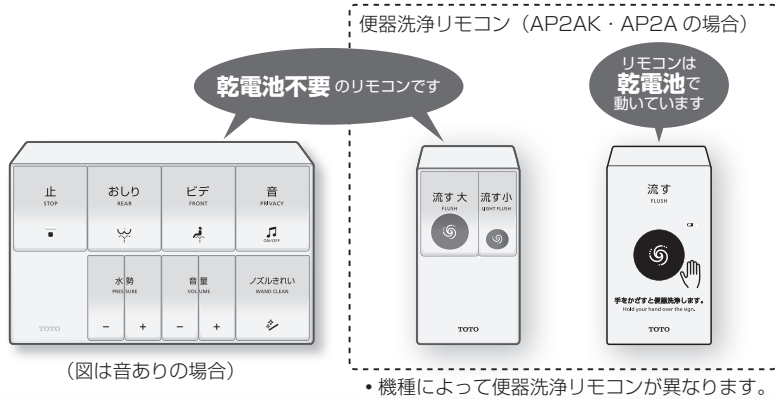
便器洗浄リモコン（AP2AK・AP2A の場合）

乾電池不要のリモコンです

リモコンは乾電池で動いています

止
STOP
■

おしり
REAR

ビデ
FRONT

音
PRIVACY
ON/OFF

水勢
PRESSURE
−
+

音量
VOLUME
−
+

ノズルきれい
WAND CLEAN

TOTO

流す大
FLUSH

流す小
LIGHT FLUSH

流す
FLUSH

手をかざすと便器洗浄します。
Hold your hand over the sign.

TOTO

TOTO

（図は音ありの場合）

• 機種によって便器洗浄リモコンが異なります。